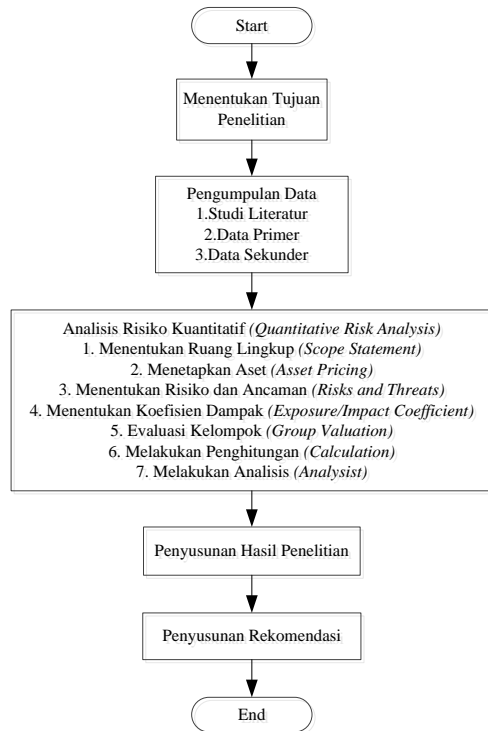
Start

Menentukan Tujuan Penelitian

Pengumpulan Data
1.Studi Literatur
2.Data Primer
3.Data Sekunder

Analisis Risiko Kuantitatif (*Quantitative Risk Analysis)*
1. Menentukan Ruang Lingkup *(Scope Statement)*
2. Menetapkan Aset *(Asset Pricing)*
3. Menentukan Risiko dan Ancaman *(Risks and Threats)*
4. Menentukan Koefisien Dampak *(Exposure/Impact Coefficient)*
5. Evaluasi Kelompok *(Group Valuation)*
6. Melakukan Penghitungan *(Calculation)*
7. Melakukan Analisis *(Analysist)*

Penyusunan Hasil Penelitian

Penyusunan Rekomendasi

End